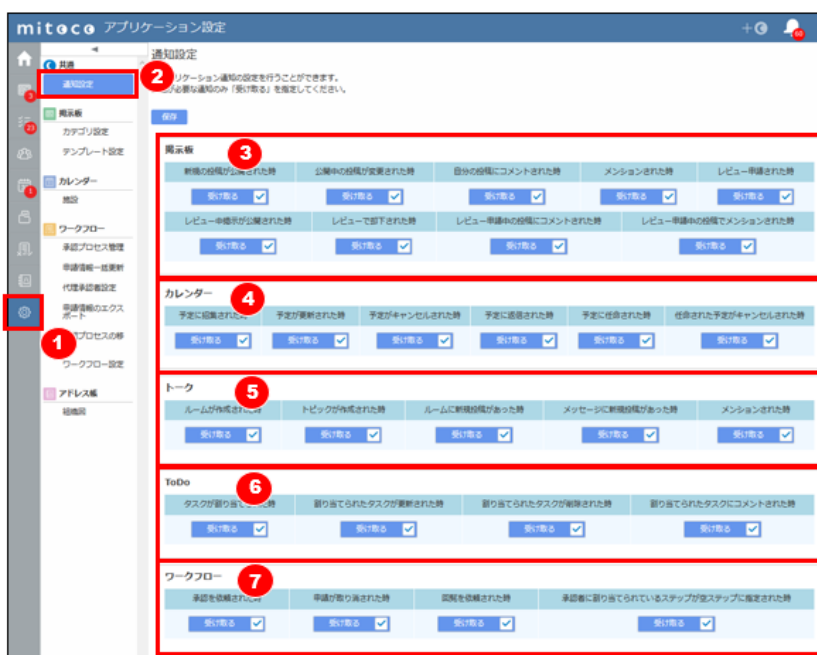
mitoco アプリケーション設定

共通
通知設定
掲示板
カテゴリ設定
テンプレート設定
カレンダー
施設
ワークフロー
承認プロセス管理
申請情報一括更新
代理承認者設定
申請情報のエクスポート
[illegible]プロセスの移
ワークフロー設定
アドレス帳
組織図

1
2

通知設定
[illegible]リケーション通知の設定を行うことができます。
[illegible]必要な通知のみ「受け取る」を指定してください。

保存

掲示板 3

| 新規の投稿が公開された時 | 公開中の投稿が変更された時 | 自分の投稿にコメントされた時 | メンションされた時 | レビュー申請された時 |
|---|---|---|---|---|
| 受け取る | 受け取る | 受け取る | 受け取る | 受け取る |

| レビュー中掲示が公開された時 | レビューで却下された時 | レビュー申請中の投稿にコメントされた時 | レビュー申請中の投稿でメンションされた時 |
|---|---|---|---|
| 受け取る | 受け取る | 受け取る | 受け取る |

カレンダー 4

| 予定に招集された時 | 予定が更新された時 | 予定がキャンセルされた時 | 予定に返信された時 | 予定に任命された時 | 任命された予定がキャンセルされた時 |
|---|---|---|---|---|---|
| 受け取る | 受け取る | 受け取る | 受け取る | 受け取る | 受け取る |

トーク 5

| ルームが作成された時 | トピックが作成された時 | ルームに新規投稿があった時 | メッセージに新規投稿があった時 | メンションされた時 |
|---|---|---|---|---|
| 受け取る | 受け取る | 受け取る | 受け取る | 受け取る |

ToDo 6

| タスクが割り当てられた時 | 割り当てられたタスクが更新された時 | 割り当てられたタスクが削除された時 | 割り当てられたタスクにコメントされた時 |
|---|---|---|---|
| 受け取る | 受け取る | 受け取る | 受け取る |

ワークフロー 7

| 承認を依頼された時 | 申請が取り消された時 | 回覧を依頼された時 | 承認者に割り当てられているステップが空ステップに指定された時 |
|---|---|---|---|
| 受け取る | 受け取る | 受け取る | 受け取る |